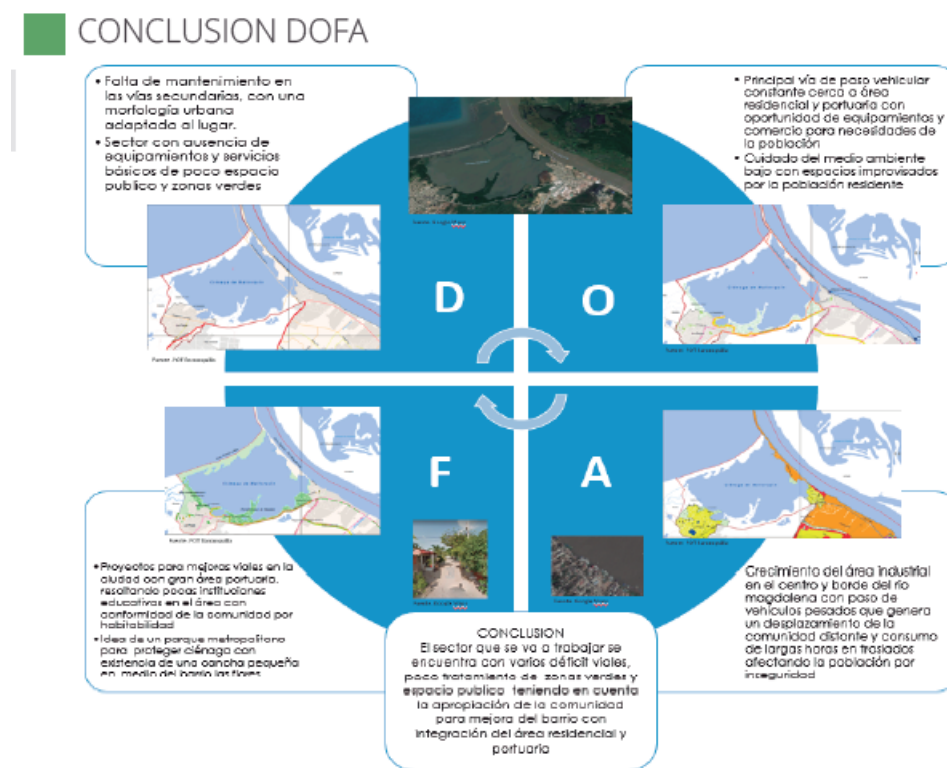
CONCLUSION DOFA

• Falta de mantenimiento en las vías secundarias, con una morfología urbana adaptada al lugar.
• Sector con ausencia de equipamientos y servicios básicos de poco espacio publico y zonas verdes

• Principal vía de paso vehicular constante cerca a área residencial y portuaria con oportunidad de equipamientos y comercio para necesidades de la población
• Cuidado del medio ambiente bajo con espacios improvisados por la población residente

D

O

F

A

Fuente: POT Barranquilla

Fuente: Google Maps

• Proyectos para mejoras viales en la ciudad con gran área portuaria, resaltando pocas instituciones educativas en el área con conformidad de la comunidad por habitabilidad
• Idea de un parque metropolitano para proteger ciénaga con existencia de una cancha pequeña en medio del barrio las flores

CONCLUSION
El sector que se va a trabajar se encuentra con varios déficit viales, poco tratamiento de zonas verdes y espacio publico teniendo en cuenta la apropiación de la comunidad para mejora del barrio con integración del área residencial y portuaria

Crecimiento del área industrial en el centro y borde del rio magdalena con paso de vehículos pesados que genera un desplazamiento de la comunidad distante y consumo de largas horas en traslados afectando la población por inseguridad